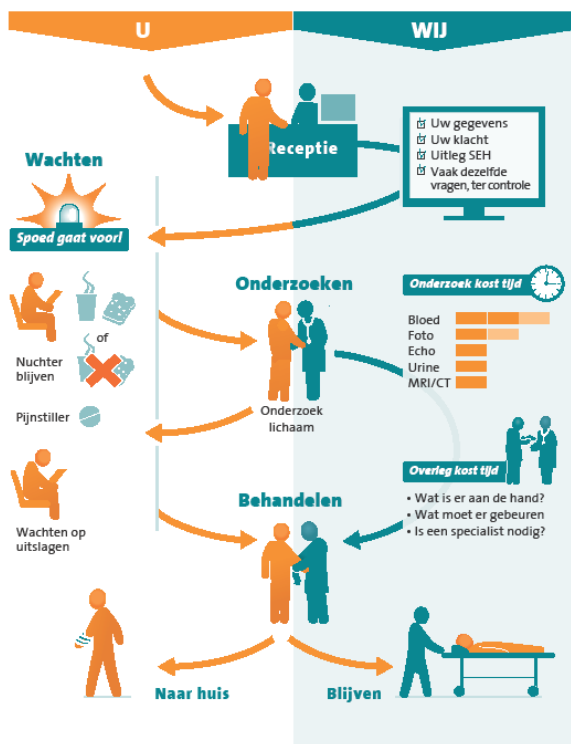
U

WIJ

Receptie

☑ Uw gegevens
☑ Uw klacht
☑ Uitleg SEH
☑ Vaak dezelfde vragen, ter controle

Wachten

Spoed gaat voor!

Onderzoeken

Onderzoek kost tijd

Bloed
Foto
Echo
Urine
MRI/CT

of

Nuchter blijven

Pijnstiller

Onderzoek lichaam

Overleg kost tijd

• Wat is er aan de hand?
• Wat moet er gebeuren
• Is een specialist nodig?

Behandelen

Wachten op uitslagen

Naar huis

Blijven